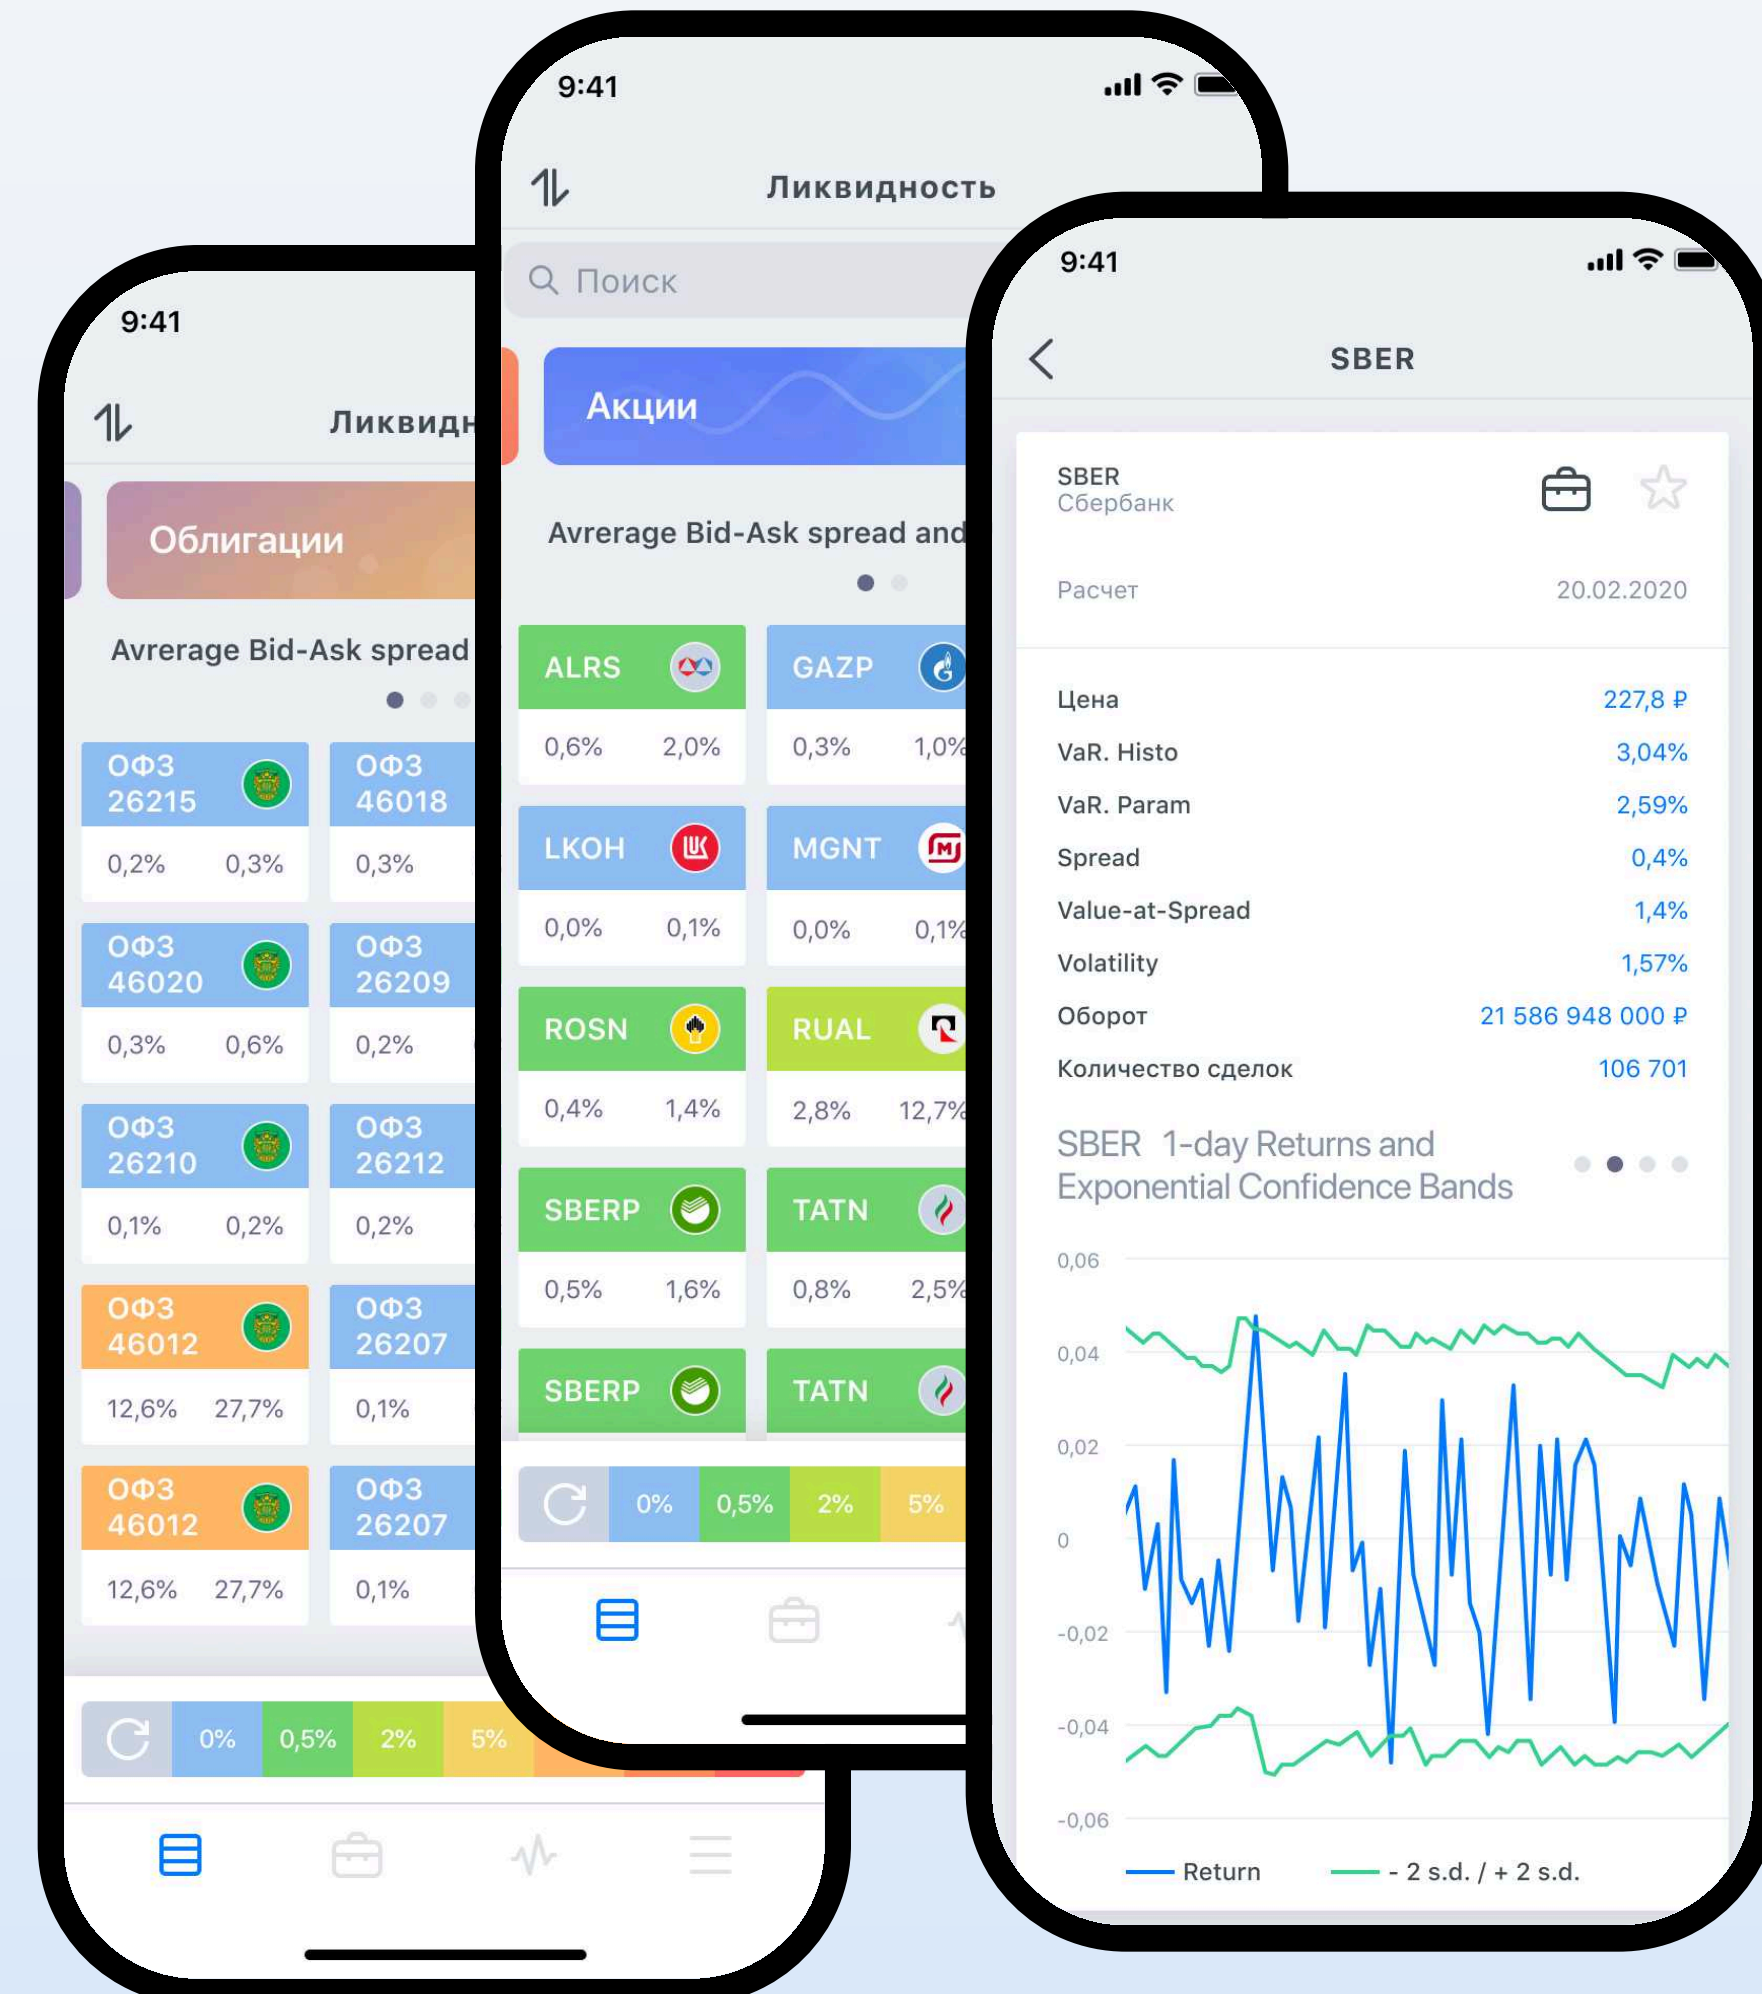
9:41

Ликвидн

Облигации

Avrerage Bid-Ask spread

ОФЗ 26215
0,2% 0,3%

ОФЗ 46018
0,3%

ОФЗ 46020
0,3% 0,6%

ОФЗ 26209
0,2%

ОФЗ 26210
0,1% 0,2%

ОФЗ 26212
0,2%

ОФЗ 46012
12,6% 27,7%

ОФЗ 26207
0,1%

ОФЗ 46012
12,6% 27,7%

ОФЗ 26207
0,1%

0% 0,5% 2% 5%

9:41

Ликвидность

Поиск

Акции

Avrerage Bid-Ask spread and

ALRS
0,6% 2,0%

GAZP
0,3% 1,0%

LKOH
0,0% 0,1%

MGNT
0,0% 0,1%

ROSN
0,4% 1,4%

RUAL
2,8% 12,7%

SBERP
0,5% 1,6%

TATN
0,8% 2,5%

SBERP

TATN

0% 0,5% 2% 5%

9:41

SBER

SBER
Сбербанк

Расчет 20.02.2020

| Цена | 227,8 ₽ |
|---|---|
| VaR. Histo | 3,04% |
| VaR. Param | 2,59% |
| Spread | 0,4% |
| Value-at-Spread | 1,4% |
| Volatility | 1,57% |
| Оборот | 21 586 948 000 ₽ |
| Количество сделок | 106 701 |

SBER 1-day Returns and Exponential Confidence Bands

0,06
0,04
0,02
0
-0,02
-0,04
-0,06

Return
- 2 s.d. / + 2 s.d.